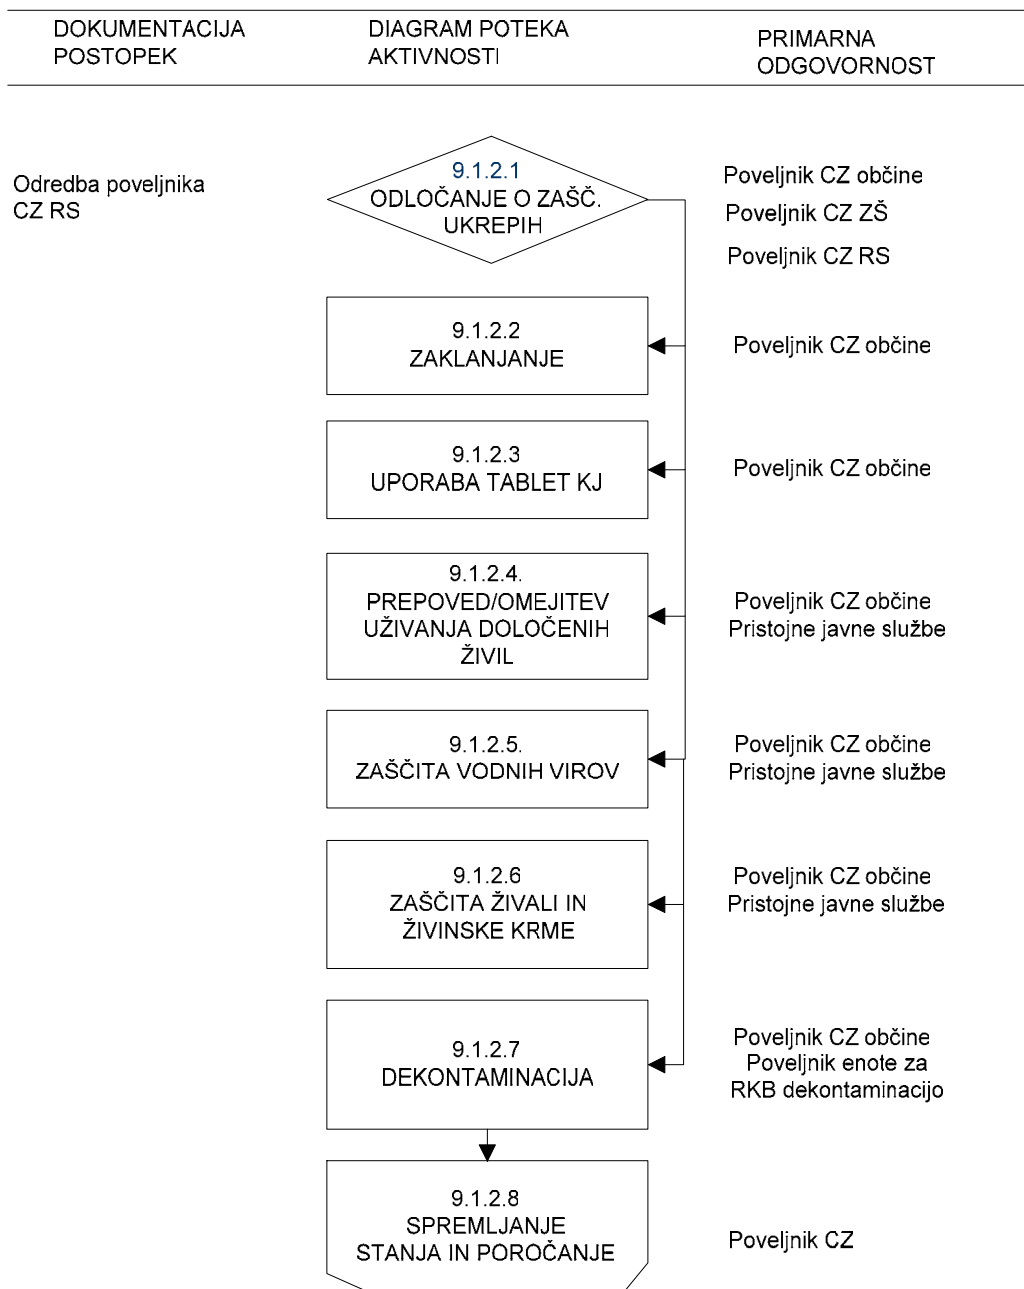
DOKUMENTACIJA POSTOPEK

DIAGRAM POTEKA AKTIVNOSTI

PRIMARNA ODGOVORNOST

Odredba poveljnika CZ RS

9.1.2.1
ODLOČANJE O ZAŠČ. UKREPIH

Poveljnik CZ občine
Poveljnik CZ ZŠ
Poveljnik CZ RS

9.1.2.2
ZAKLANJANJE

Poveljnik CZ občine

9.1.2.3
UPORABA TABLET KJ

Poveljnik CZ občine

9.1.2.4.
PREPOVED/OMEJITEV UŽIVANJA DOLOČENIH ŽIVIL

Poveljnik CZ občine
Pristojne javne službe

9.1.2.5.
ZAŠČITA VODNIH VIROV

Poveljnik CZ občine
Pristojne javne službe

9.1.2.6
ZAŠČITA ŽIVALI IN ŽIVINSKE KRME

Poveljnik CZ občine
Pristojne javne službe

9.1.2.7
DEKONTAMINACIJA

Poveljnik CZ občine
Poveljnik enote za RKB dekontaminacijo

9.1.2.8
SPREMLJANJE STANJA IN POROČANJE

Poveljnik CZ